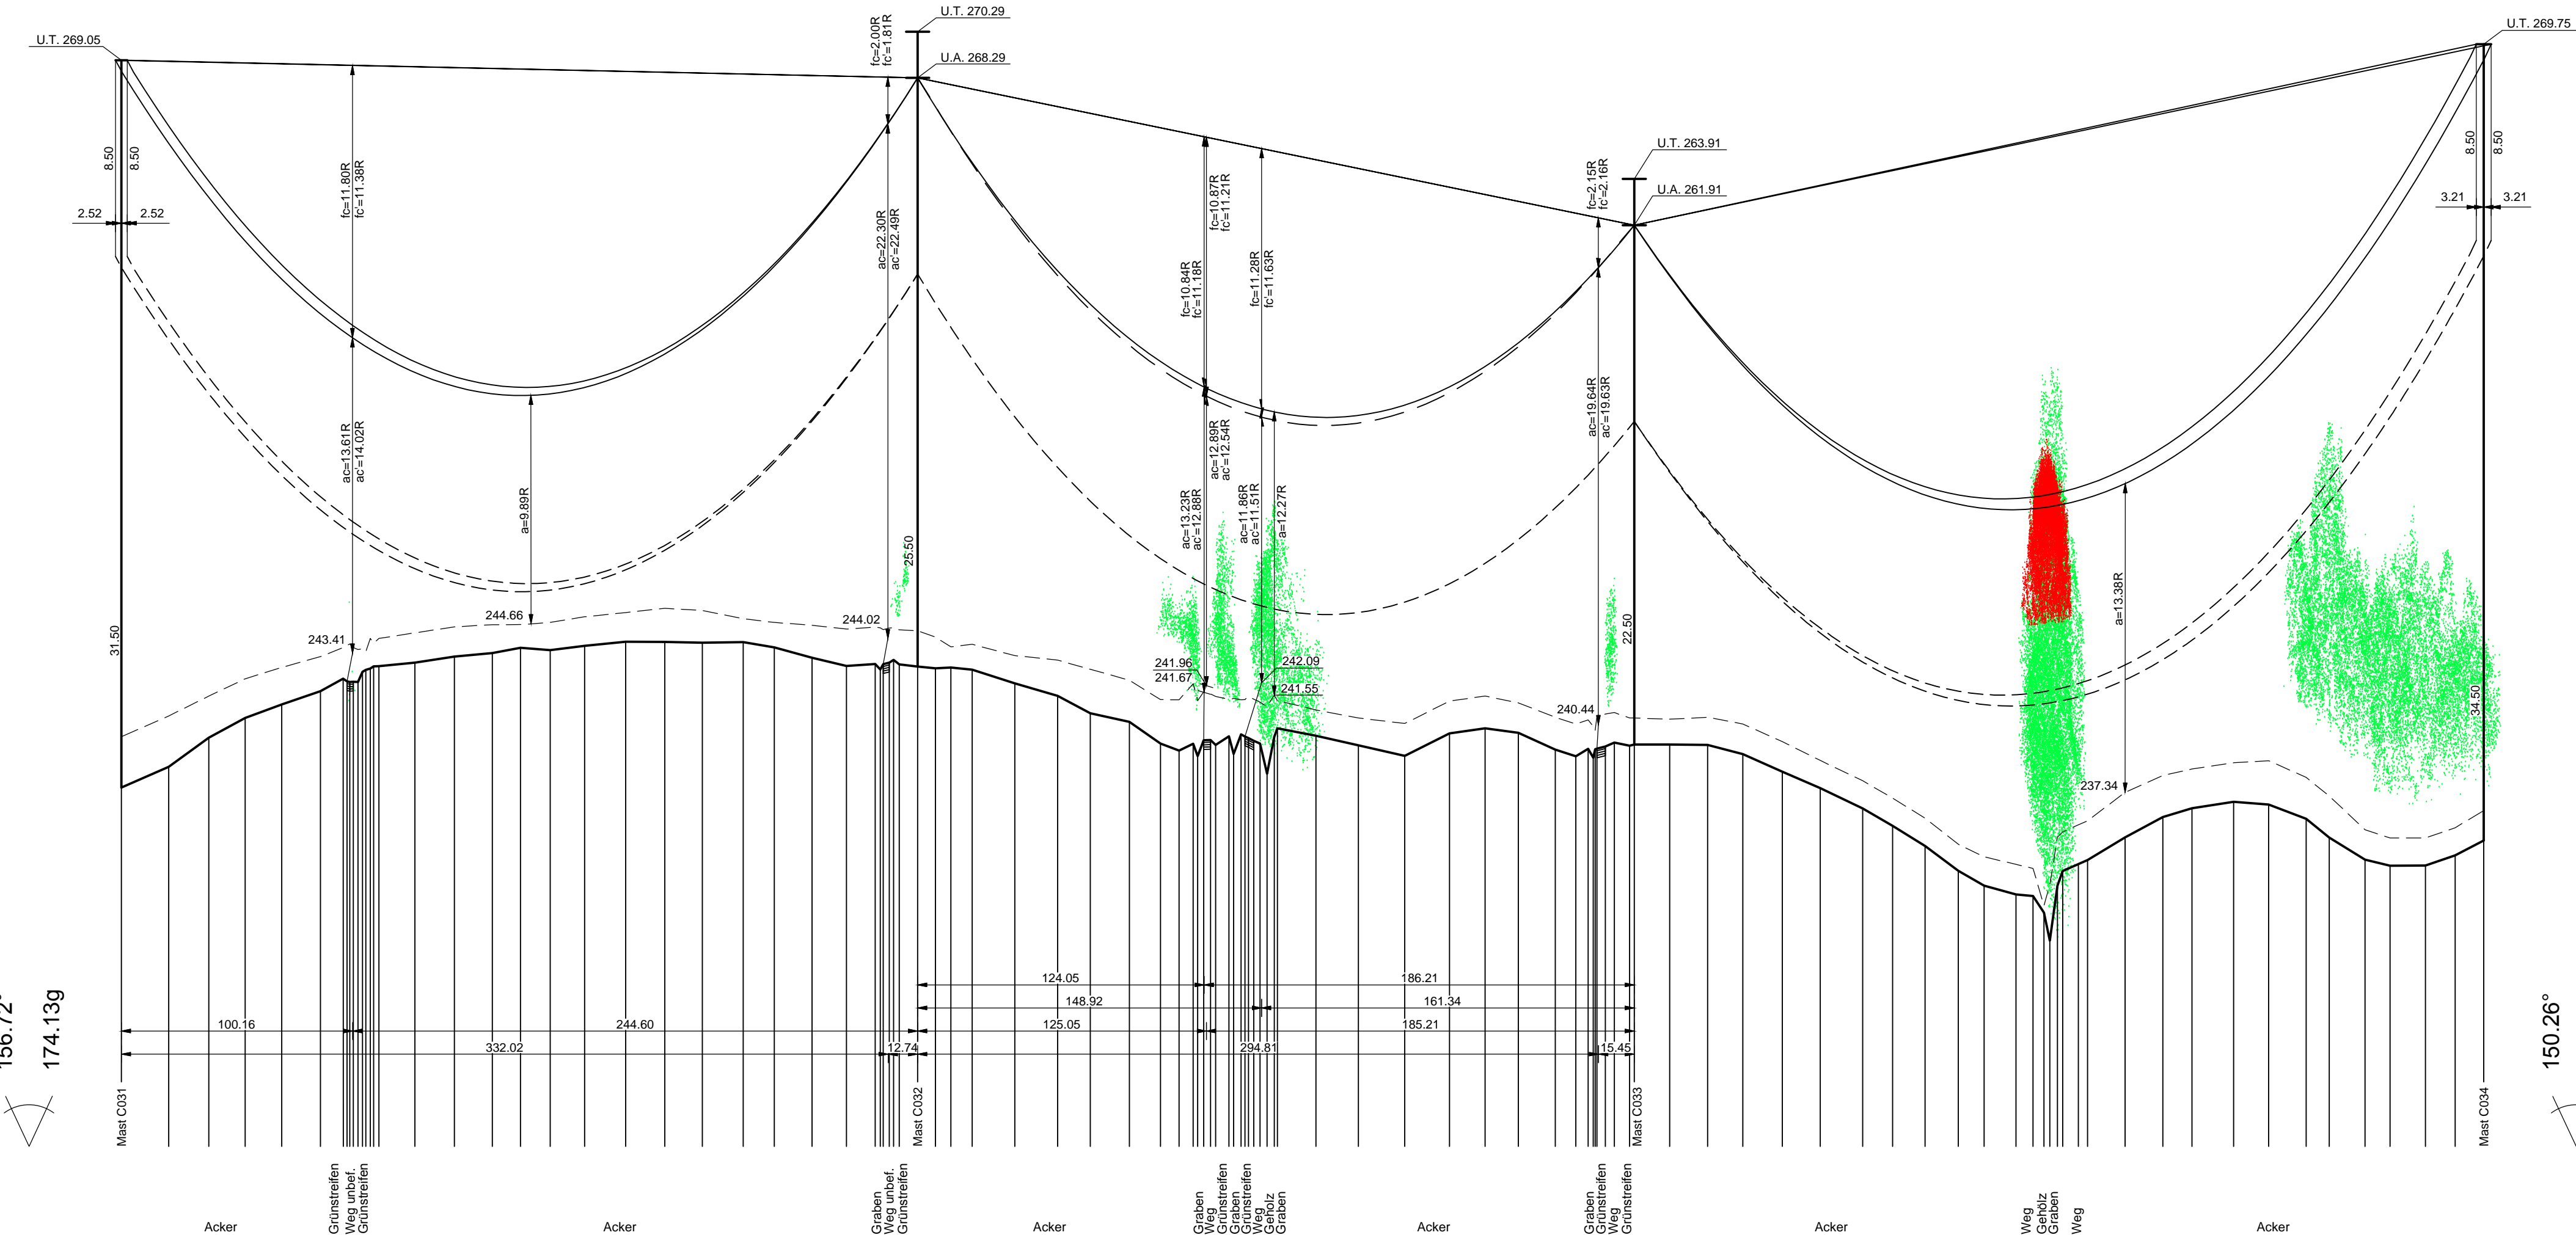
U.T. 269.05
U.T. 270.29
fc=2.00R
fc'=1.81R
U.A. 268.29
U.T. 269.75
U.T. 263.91
fc=2.15R
fc'=2.16R
U.A. 261.91
8.50
8.50
2.52
2.52
fc=11.80R
fc'=11.38R
ac=22.30R
ac'=22.49R
fc=10.87R
fc'=11.21R
fc=10.84R
fc'=11.18R
fc=11.28R
fc'=11.63R
8.50
8.50
3.21
3.21
ac=13.61R
ac'=14.02R
a=9.89R
ac=12.89R
ac'=12.54R
ac=13.23R
ac'=12.88R
ac=11.86R
ac'=11.51R
a=12.27R
ac=19.64R
ac'=19.63R
25.50
22.50
a=13.38R
31.50
243.41
244.66
244.02
241.96
241.67
242.09
241.55
240.44
34.50
237.34
124.05
186.21
148.92
161.34
100.16
244.60
125.05
185.21
332.02
12.74
294.81
15.45
156.72°
174.13g
150.26°
Mast C031
Mast C032
Mast C033
Mast C034
Acker
Grünstreifen
Weg unbef.
Grünstreifen
Acker
Graben
Weg unbef.
Grünstreifen
Acker
Graben
Weg
Grünstreifen
Graben
Grünstreifen
Weg
Gehölz
Graben
Acker
Graben
Grünstreifen
Weg
Grünstreifen
Acker
Weg
Gehölz
Graben
Weg
Acker